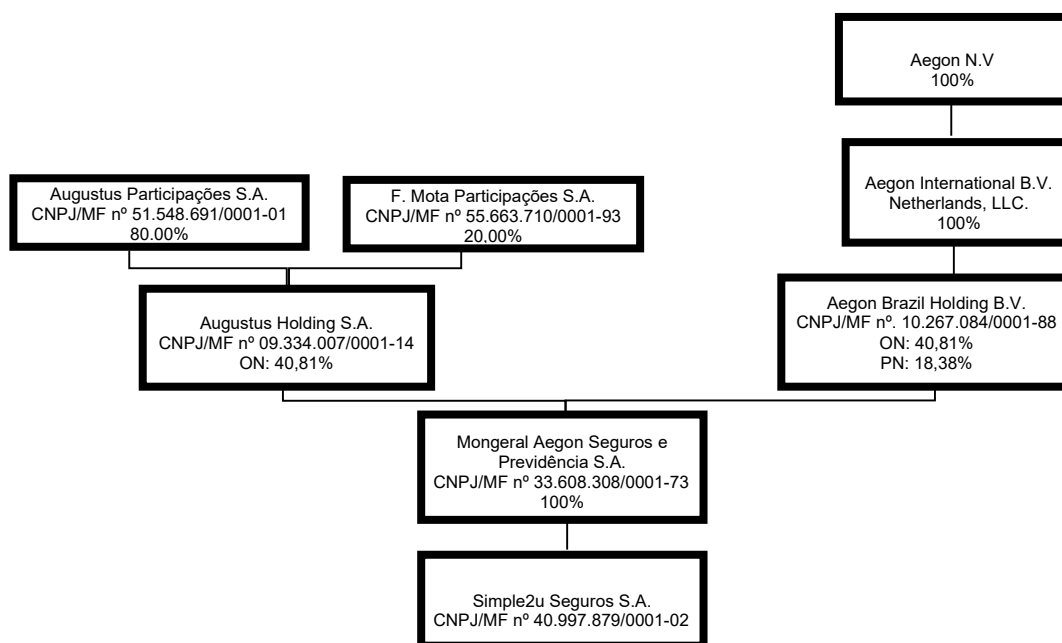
Aegon N.V
100%

Augustus Participações S.A.
CNPJ/MF nº 51.548.691/0001-01
80.00%

F. Mota Participações S.A.
CNPJ/MF nº 55.663.710/0001-93
20,00%

Aegon International B.V.
Netherlands, LLC.
100%

Augustus Holding S.A.
CNPJ/MF nº 09.334.007/0001-14
ON: 40,81%

Aegon Brazil Holding B.V.
CNPJ/MF nº. 10.267.084/0001-88
ON: 40,81%
PN: 18,38%

Mongeral Aegon Seguros e Previdência S.A.
CNPJ/MF nº 33.608.308/0001-73
100%

Simple2u Seguros S.A.
CNPJ/MF nº 40.997.879/0001-02